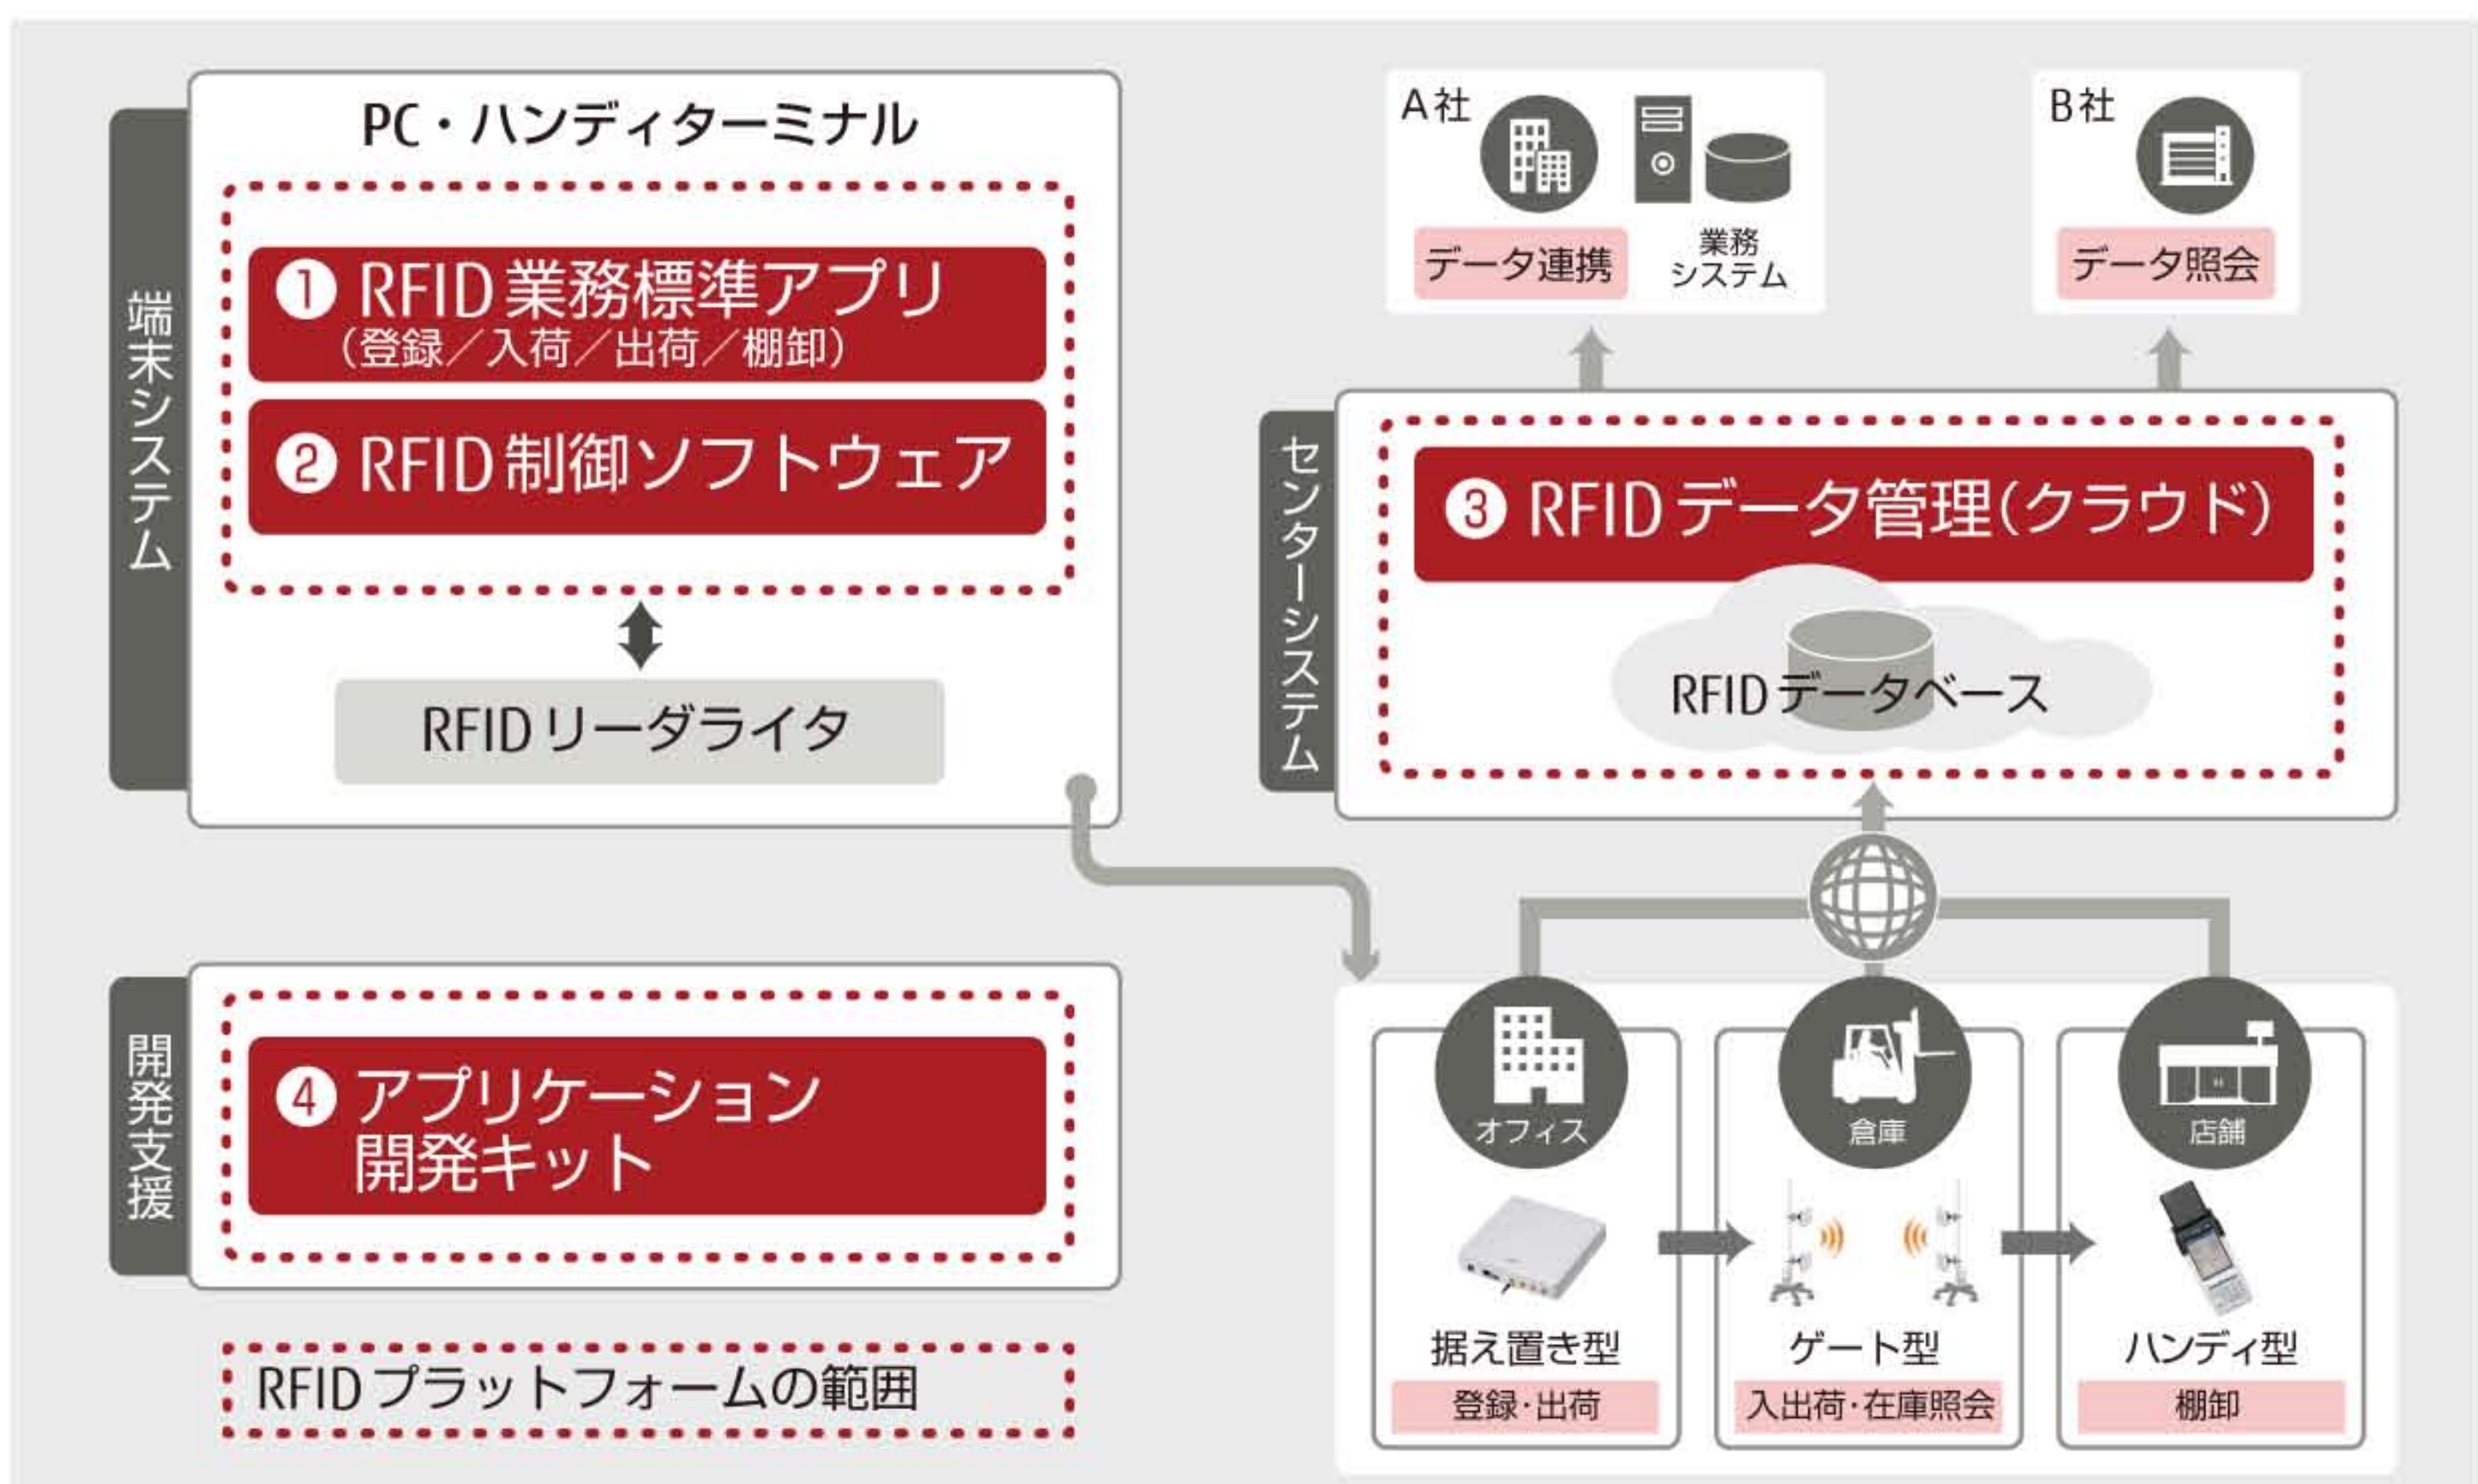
端末システム

PC・ハンディターミナル

❶ RFID業務標準アプリ
（登録／入荷／出荷／棚卸）

❷ RFID制御ソフトウェア

RFIDリーダライタ

開発支援

❹ アプリケーション開発キット

RFIDプラットフォームの範囲

A社

データ連携

業務システム

B社

データ照会

センターシステム

❸ RFIDデータ管理（クラウド）

RFIDデータベース

オフィス

倉庫

店舗

据え置き型

登録・出荷

ゲート型

入出荷・在庫照会

ハンディ型

棚卸